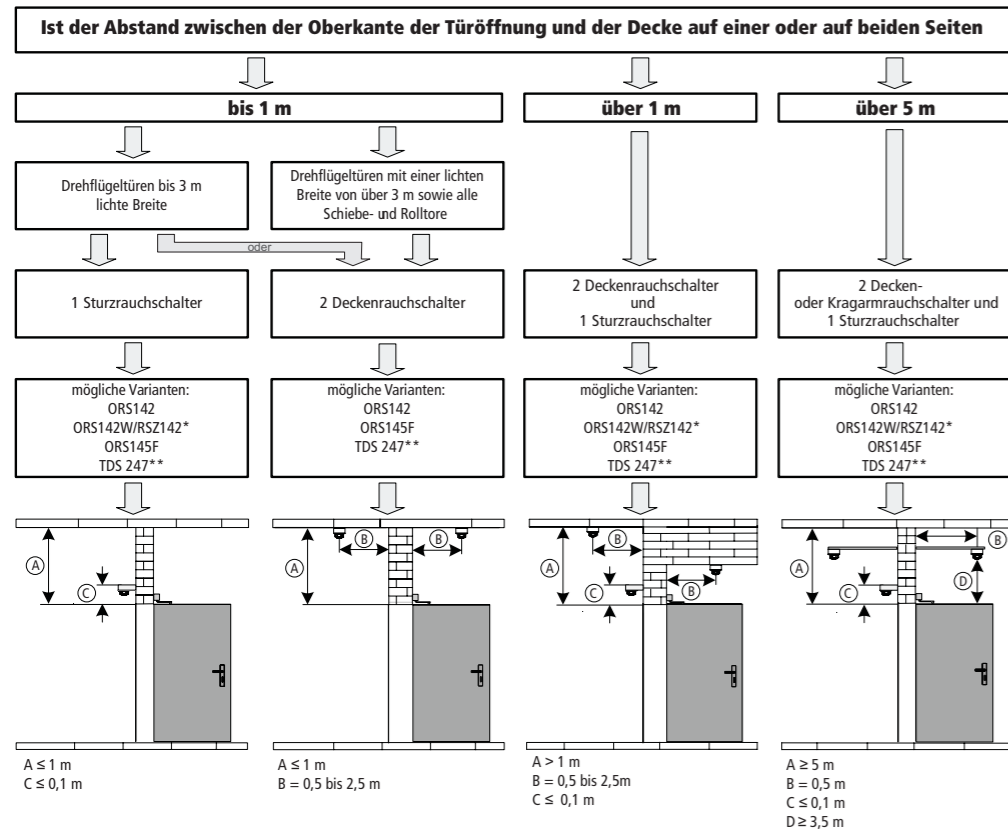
Ist der Abstand zwischen der Oberkante der Türöffnung und der Decke auf einer oder auf beiden Seiten

bis 1 m

über 1 m

über 5 m

Drehflügeltüren bis 3 m lichte Breite

Drehflügeltüren mit einer lichten Breite von über 3 m sowie alle Schiebe- und Rolltore

oder

1 Sturzrauchschalter

2 Deckenrauchschalter

2 Deckenrauchschalter und 1 Sturzrauchschalter

2 Decken- oder Kragarmrauchschalter und 1 Sturzrauchschalter

mögliche Varianten:
ORS142
ORS142W/RSZ142*
ORS145F
TDS 247**

mögliche Varianten:
ORS142
ORS145F
TDS 247**

mögliche Varianten:
ORS142
ORS142W/RSZ142*
ORS145F
TDS 247**

mögliche Varianten:
ORS142
ORS142W/RSZ142*
ORS145F
TDS 247**

A
C

A
B
B

A
B
C
B

A
B
C
D

$A \leq 1$ m
$C \leq 0{,}1$ m

$A \leq 1$ m
$B = 0{,}5$ bis $2{,}5$ m

$A > 1$ m
$B = 0{,}5$ bis $2{,}5$m
$C \leq 0{,}1$ m

$A \geq 5$ m
$B = 0{,}5$ m
$C \leq 0{,}1$ m
$D \geq 3{,}5$ m